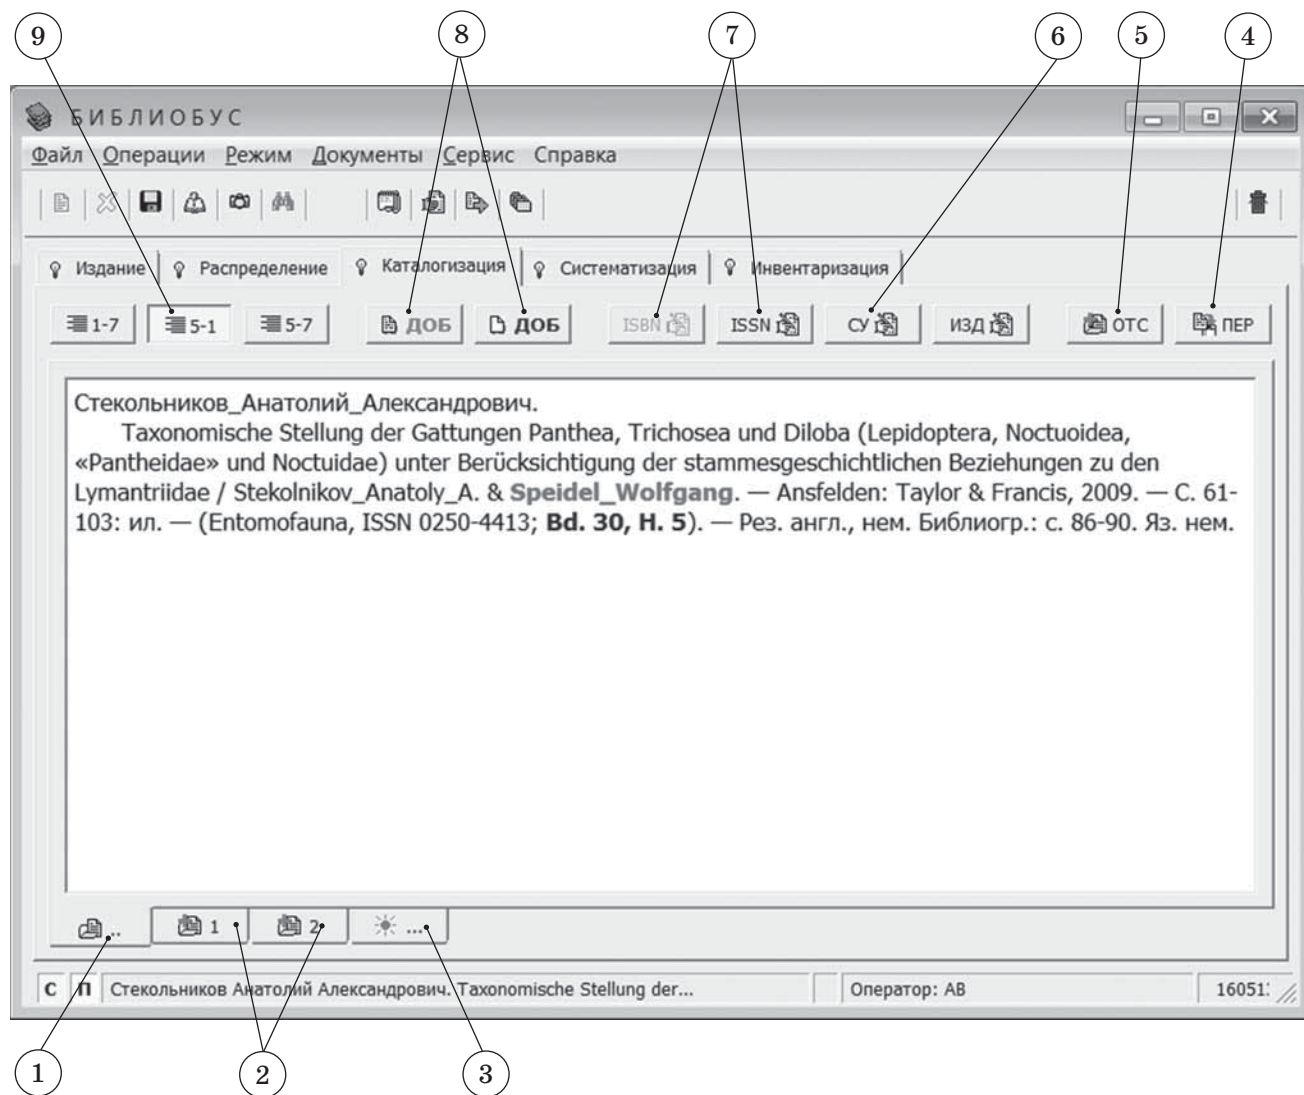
9
8
7
6
5
4

БИБЛИОБУС

Файл Операции Режим Документы Сервис Справка

Издание Распределение Каталогизация Систематизация Инвентаризация

1-7 5-1 5-7 ДОБ ДОБ ISBN ISSN СУ ИЗД ОТС ПЕР

Стекольников_Анатолий_Александрович.

Taxonomische Stellung der Gattungen Panthea, Trichosea und Diloba (Lepidoptera, Noctuoidea, «Pantheidae» und Noctuidae) unter Berücksichtigung der stammesgeschichtlichen Beziehungen zu den Lymantriidae / Stekolnikov_Anatoly_A. & Speidel_Wolfgang. — Ansfelden: Taylor & Francis, 2009. — С. 61-103: ил. — (Entomofauna, ISSN 0250-4413; Bd. 30, H. 5). — Рез. англ., нем. Библиогр.: с. 86-90. Яз. нем.

.. 1 2 ...

С П Стекольников Анатолий Александрович. Taxonomische Stellung der... Оператор: АВ 16051

1
2
3